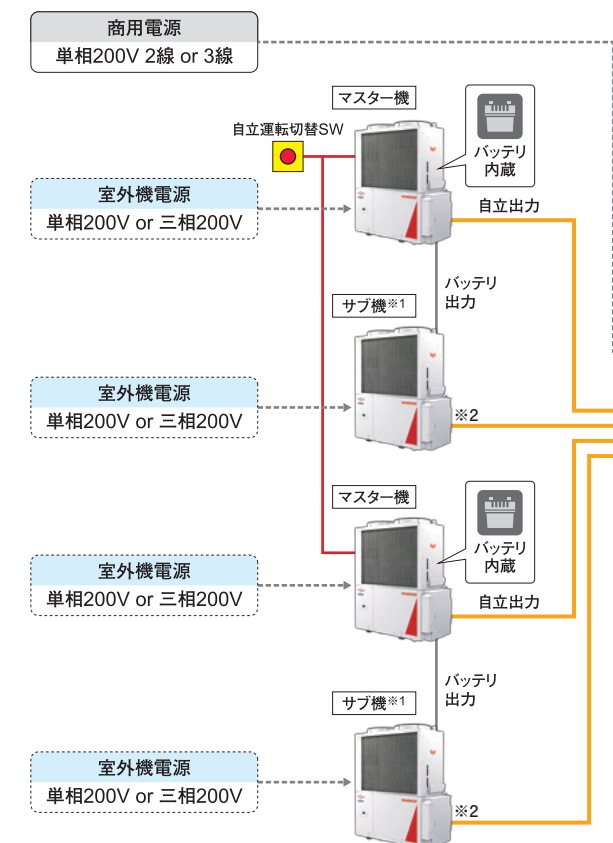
商用電源
単相200V 2線 or 3線

マスター機

自立運転切替SW

バッテリ内蔵

室外機電源
単相200V or 三相200V

自立出力

バッテリ出力

サブ機※1

室外機電源
単相200V or 三相200V

※2

マスター機

バッテリ内蔵

室外機電源
単相200V or 三相200V

自立出力

バッテリ出力

サブ機※1

室外機電源
単相200V or 三相200V

※2